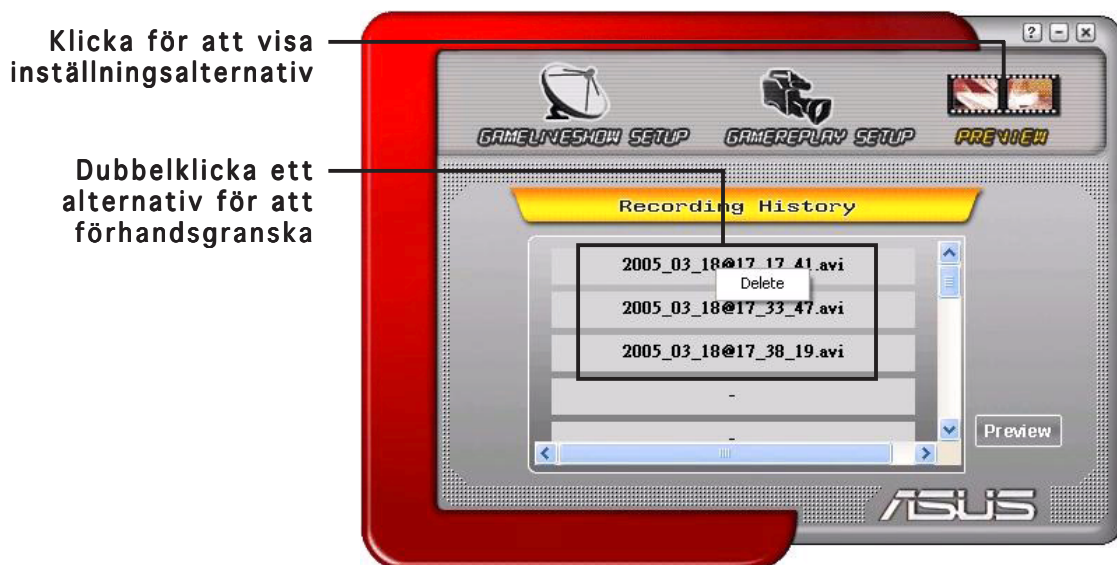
Klicka för att visa inställningsalternativ

Dubbelklicka ett alternativ för att förhandsgranska

?

GAMELIVESHOW SETUP

GAMEREPLAY SETUP

PREVIEW

Recording History

2005_03_18@17_17_41.avi

Delete

2005_03_18@17_33_47.avi

2005_03_18@17_38_19.avi

-

-

Preview

ASUS